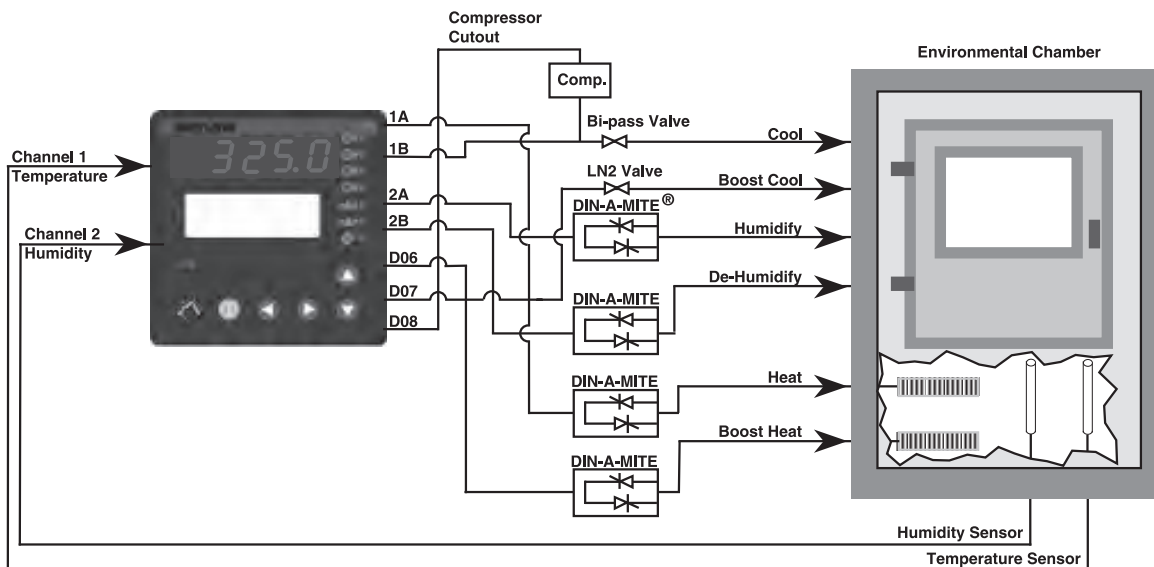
Compressor Cutout

Environmental Chamber

Comp.

Bi-pass Valve

Cool

LN2 Valve

Boost Cool

DIN-A-MITE®

Humidify

De-Humidify

DIN-A-MITE

DIN-A-MITE

Heat

DIN-A-MITE

Boost Heat

1A

1B

2A

2B

D06

D07

D08

325.0

Channel 1 Temperature

Channel 2 Humidity

Humidity Sensor

Temperature Sensor